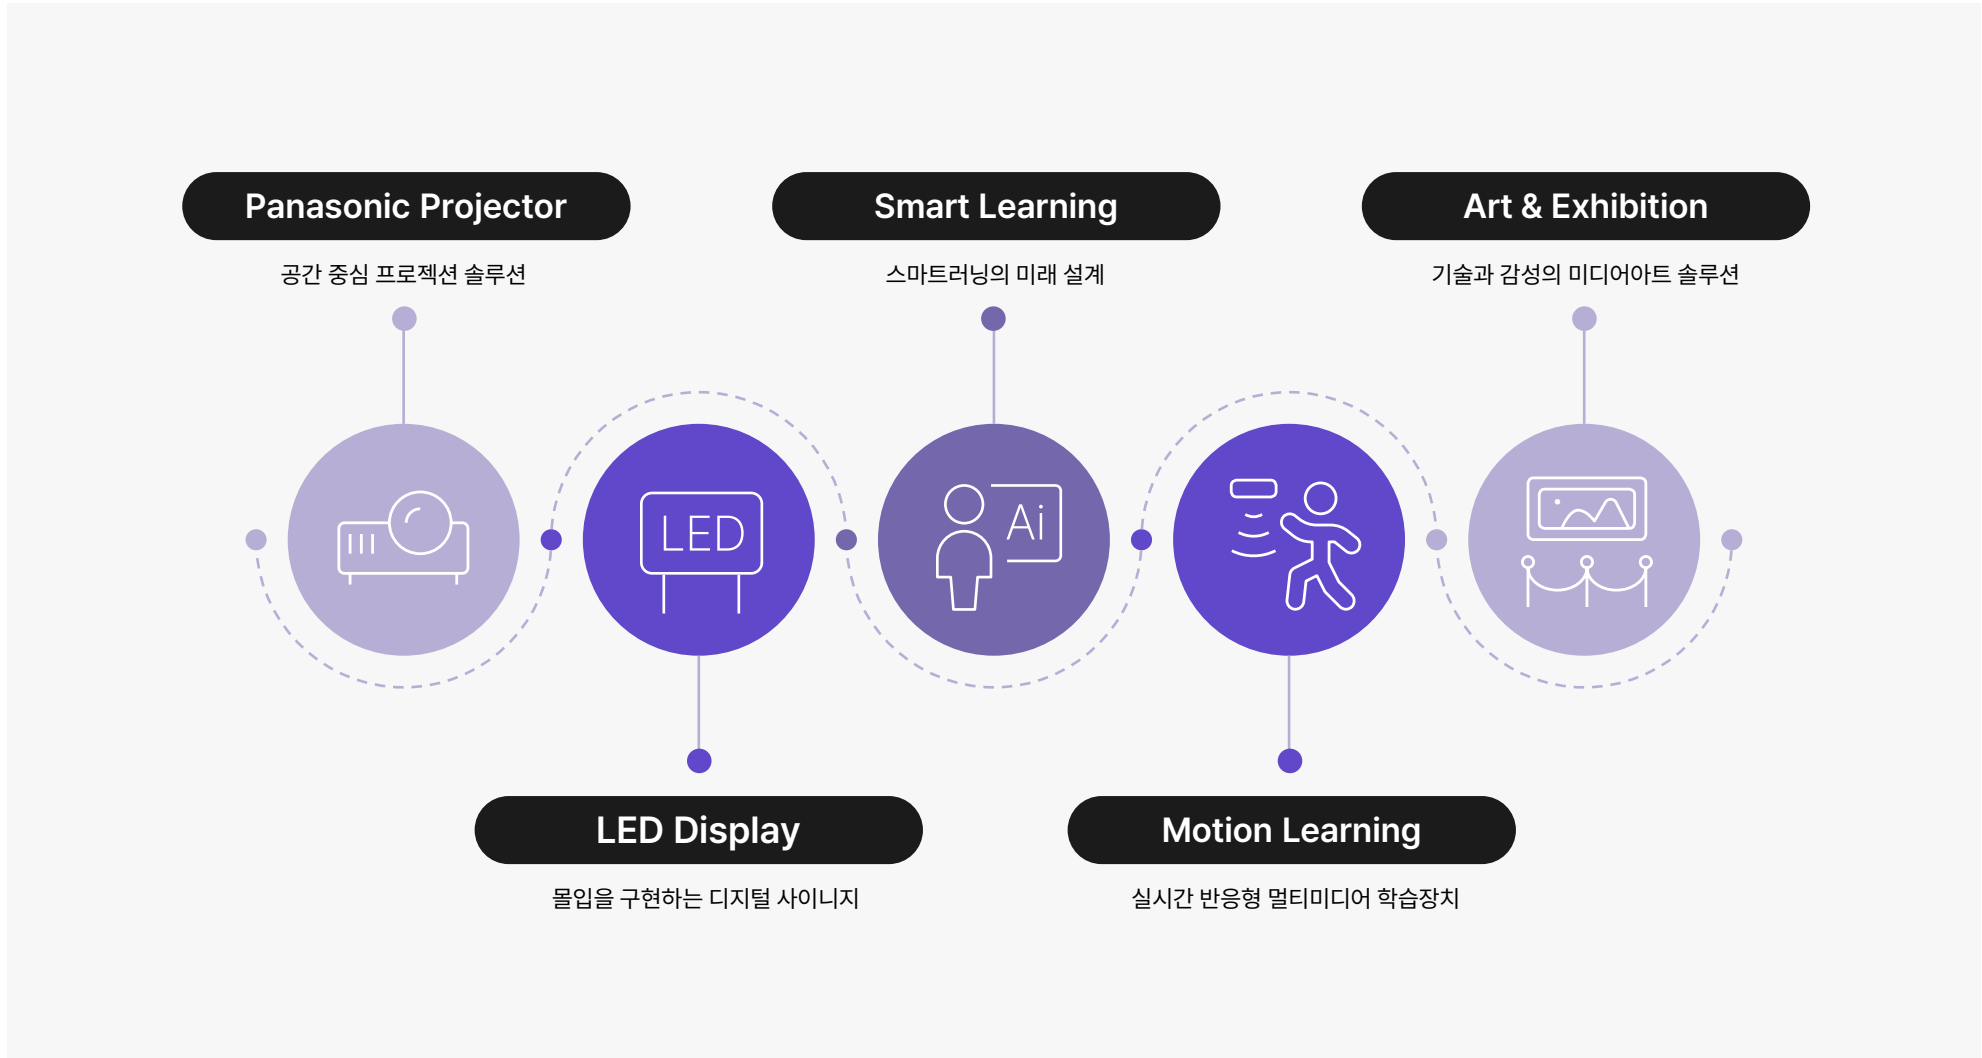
Panasonic Projector

공간 중심 프로젝션 솔루션

Smart Learning

스마트러닝의 미래 설계

Art & Exhibition

기술과 감성의 미디어아트 솔루션

LED

Ai

LED Display

몰입을 구현하는 디지털 사이니지

Motion Learning

실시간 반응형 멀티미디어 학습장치